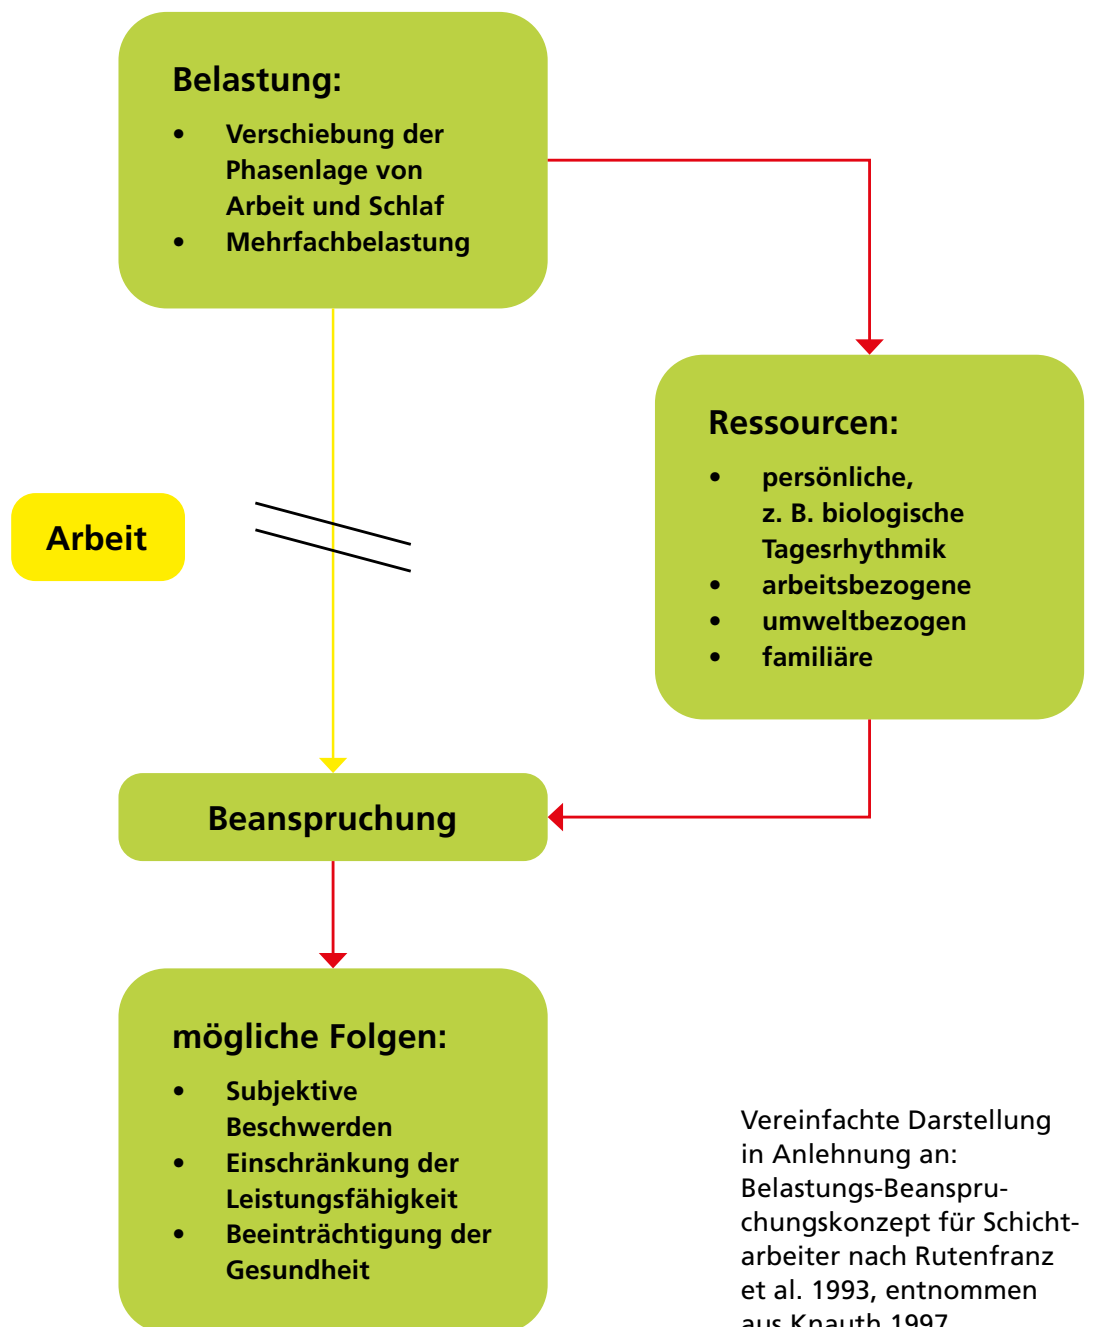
Belastung:

- Verschiebung der Phasenlage von Arbeit und Schlaf
- Mehrfachbelastung

Ressourcen:

- persönliche, z. B. biologische Tagesrhythmik
- arbeitsbezogene
- umweltbezogen
- familiäre

Arbeit

Beanspruchung

mögliche Folgen:

- Subjektive Beschwerden
- Einschränkung der Leistungsfähigkeit
- Beeinträchtigung der Gesundheit

Vereinfachte Darstellung in Anlehnung an: Belastungs-Beanspruchungskonzept für Schichtarbeiter nach Rutenfranz et al. 1993, entnommen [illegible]